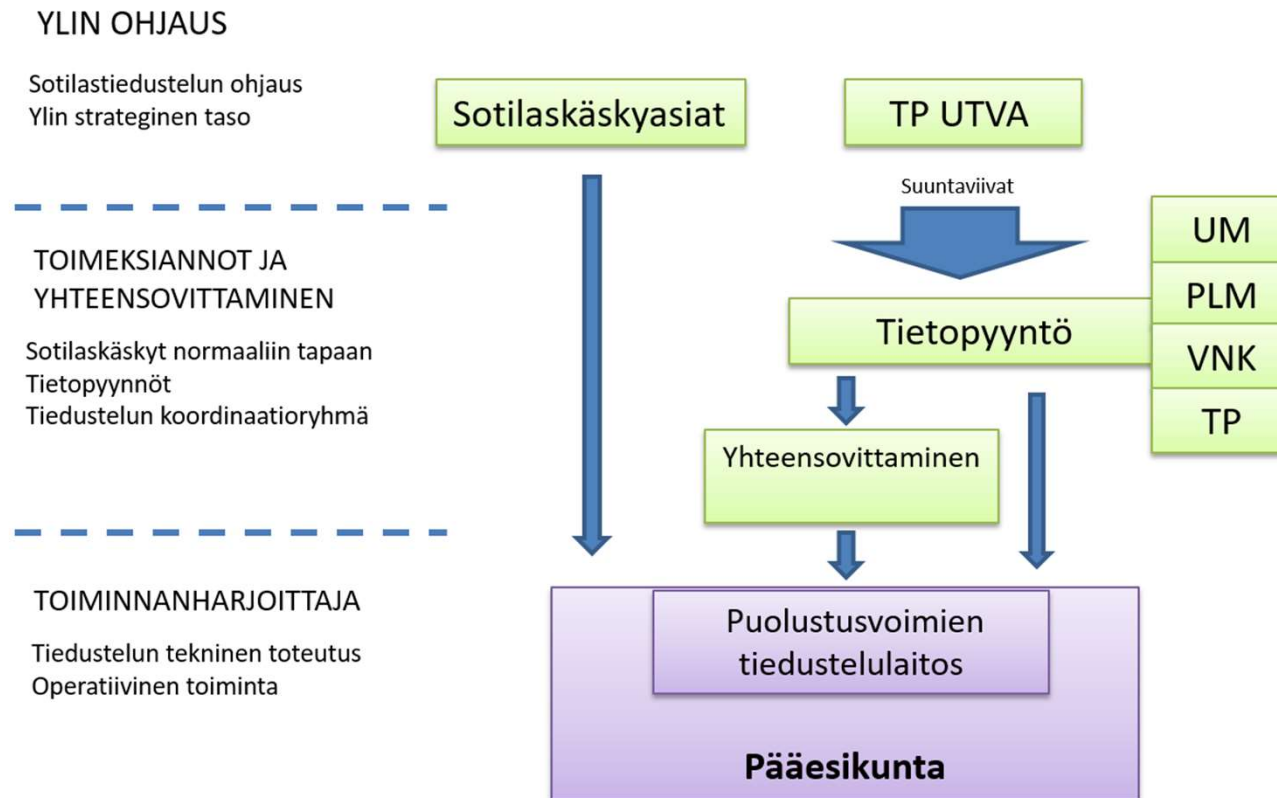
YLIN OHJAUS

Sotilastiedustelun ohjaus
Ylin strateginen taso

Sotilaskäskyasiat

TP UTVA

Suuntaviivat

TOIMEKSIANNOT JA YHTEENSOVITTAMINEN

Sotilaskäskyt normaaliin tapaan
Tietopyynnöt
Tiedustelun koordinaatioryhmä

Tietopyyntö

UM
PLM
VNK
TP

Yhteensovittaminen

TOIMINNANHARJOITTAJA

Tiedustelun tekninen toteutus
Operatiivinen toiminta

Puolustusvoimien tiedustelulaitos

Pääesikunta